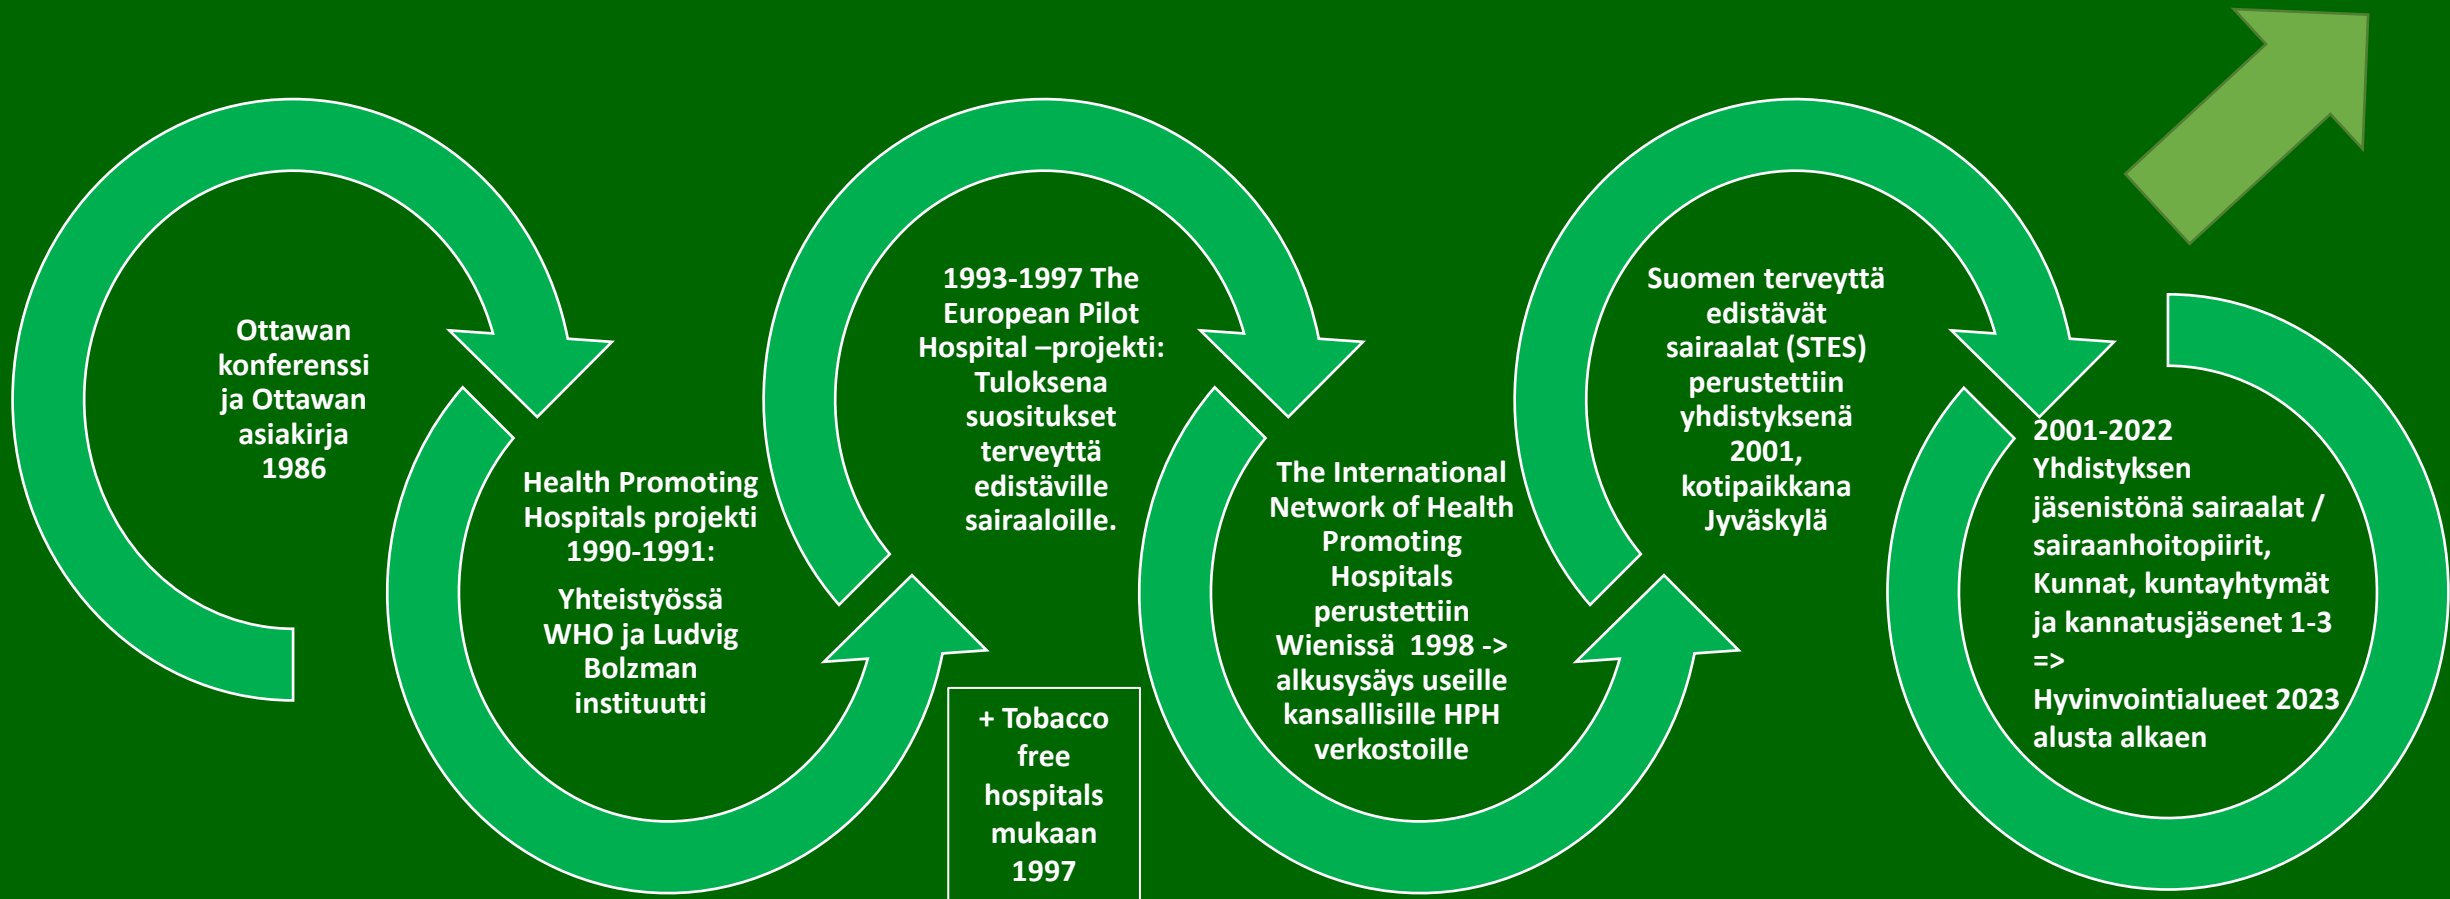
Ottawan konferenssi ja Ottawan asiakirja 1986

Health Promoting Hospitals projekti 1990-1991:

Yhteistyössä WHO ja Ludvig Bolzman instituutti

1993-1997 The European Pilot Hospital –projekti: Tuloksena suositukset terveyttä edistäville sairaaloille.

+ Tobacco free hospitals mukaan 1997

The International Network of Health Promoting Hospitals perustettiin Wienissä 1998 -> alkusysäys useille kansallisille HPH verkostoille

Suomen terveyttä edistävät sairaalat (STES) perustettiin yhdistyksenä 2001, kotipaikkana Jyväskylä

2001-2022 Yhdistyksen jäsenistönä sairaalat / sairaanhoitopiirit, Kunnat, kuntayhtymät ja kannatusjäsenet 1-3 => Hyvinvointialueet 2023 alusta alkaen